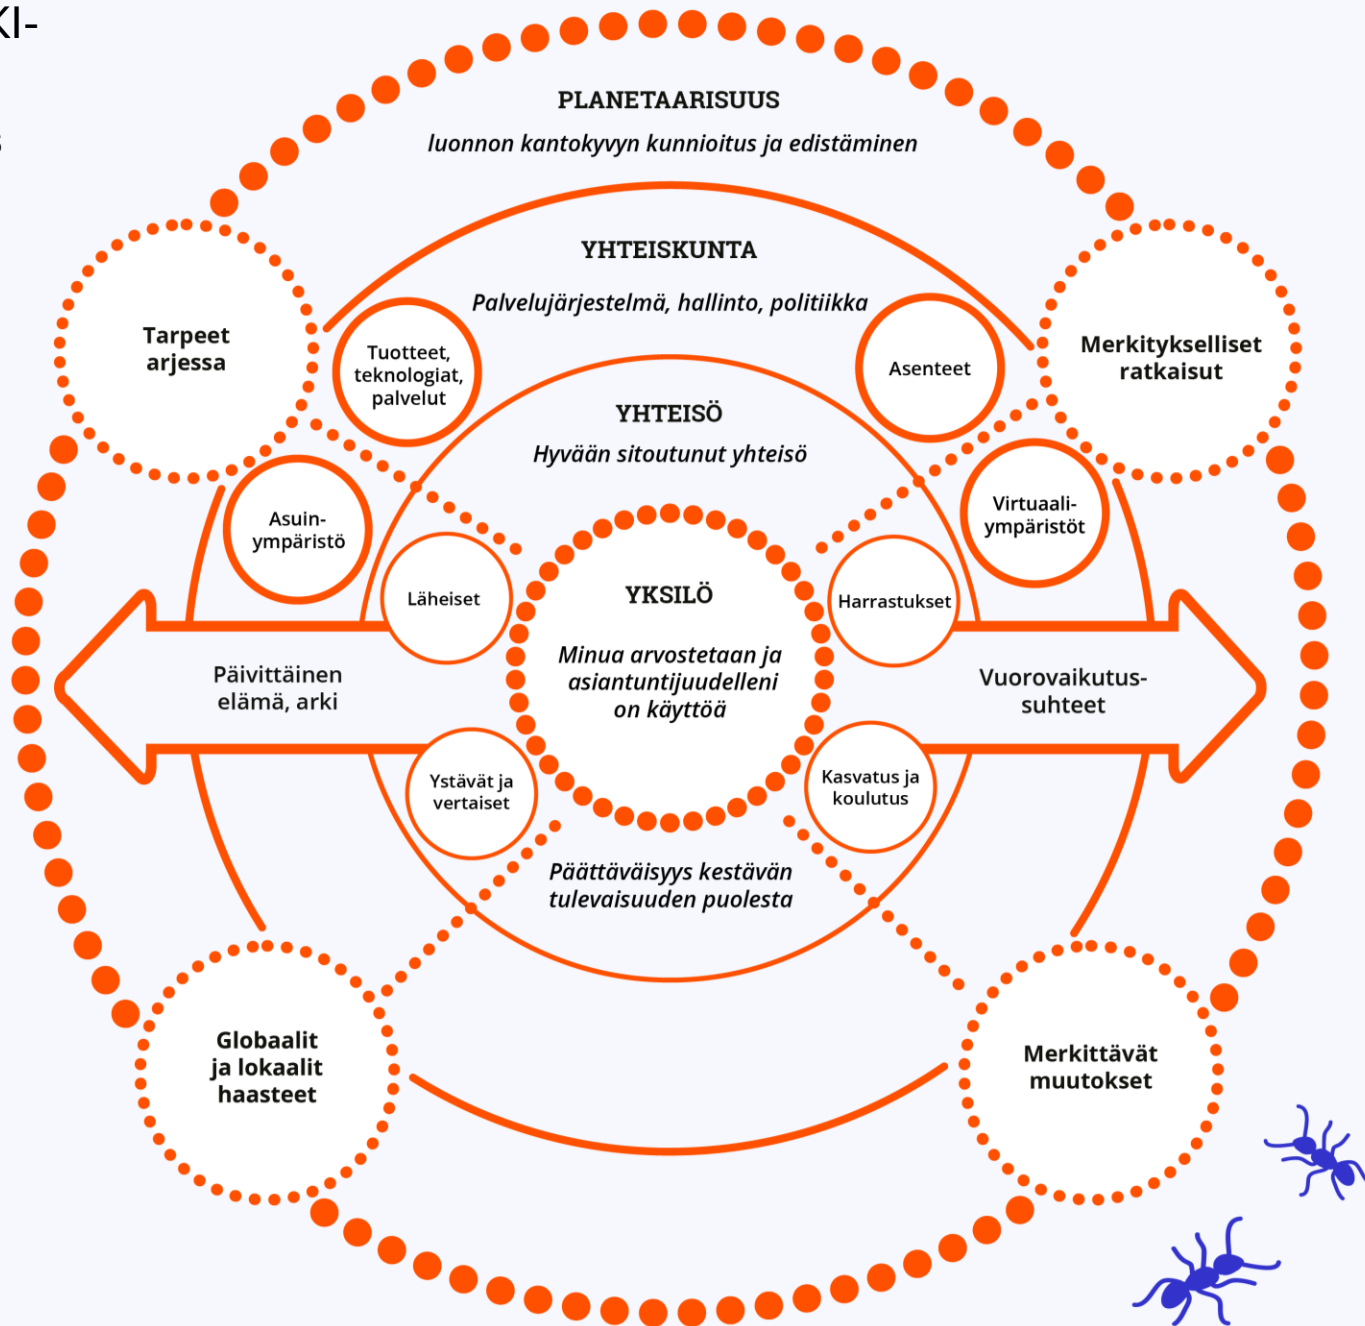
KI-

PLANETAARISUUS
luonnon kantokyvyn kunnioitus ja edistäminen

YHTEISKUNTA
Palvelujärjestelmä, hallinto, politiikka

Tarpeet arjessa

Merkitykselliset ratkaisut

Tuotteet, teknologiat, palvelut

Asenteet

YHTEISÖ
Hyvään sitoutunut yhteisö

Asuin-ympäristö

Virtuaali-ympäristöt

Läheiset

YKSILÖ
Minua arvostetaan ja asiantuntijuudelleni on käyttöä

Harrastukset

Päivittäinen elämä, arki

Vuorovaikutus-suhteet

Ystävät ja vertaiset

Kasvatus ja koulutus

Päättäväisyys kestävän tulevaisuuden puolesta

Globaalit ja lokaalit haasteet

Merkittävät muutokset